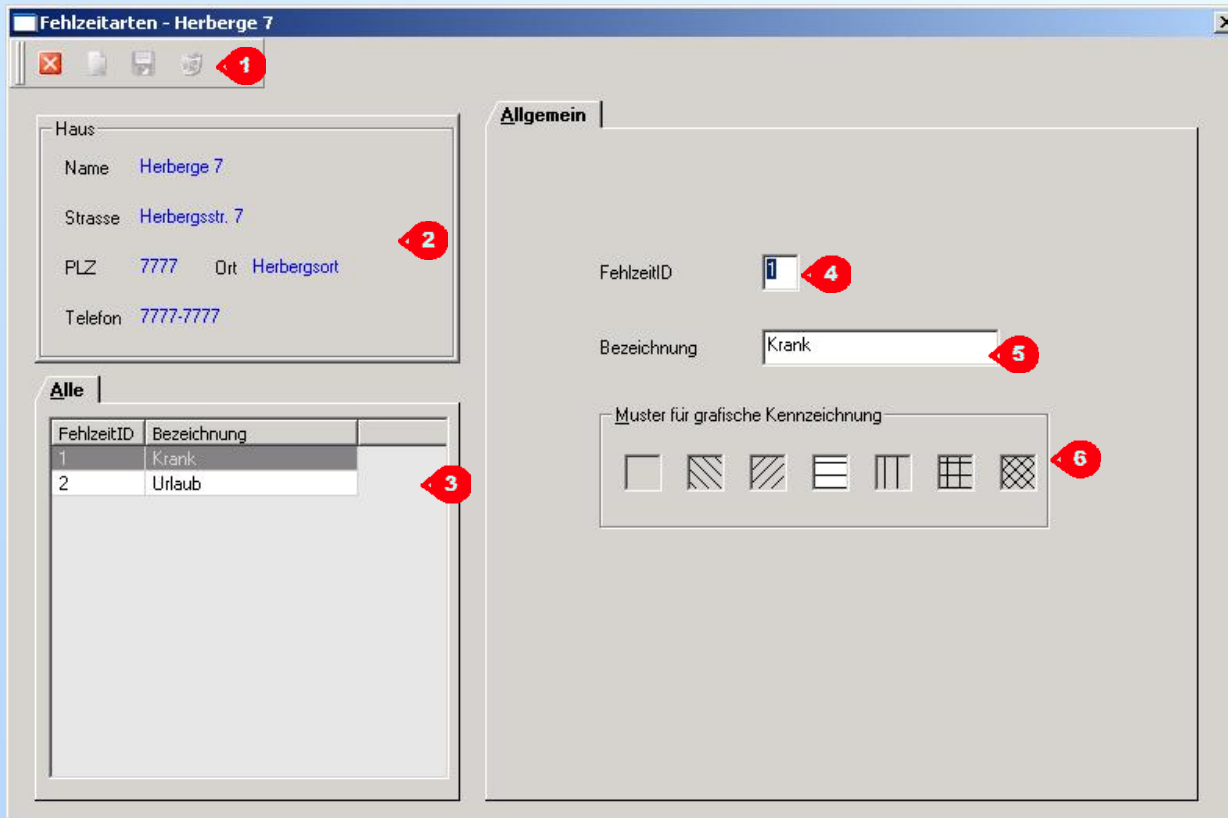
Fehlzeitarten - Herberge 7

1

Haus

Name Herberge 7

Strasse Herbergsstr. 7

PLZ 7777 Ort Herbergsort

Telefon 7777-7777

2

Alle

| FehlzeitID | Bezeichnung |
|---|---|
| 1 | Krank |
| 2 | Urlaub |

3

Allgemein

FehlzeitID 1

4

Bezeichnung Krank

5

Muster für grafische Kennzeichnung

6